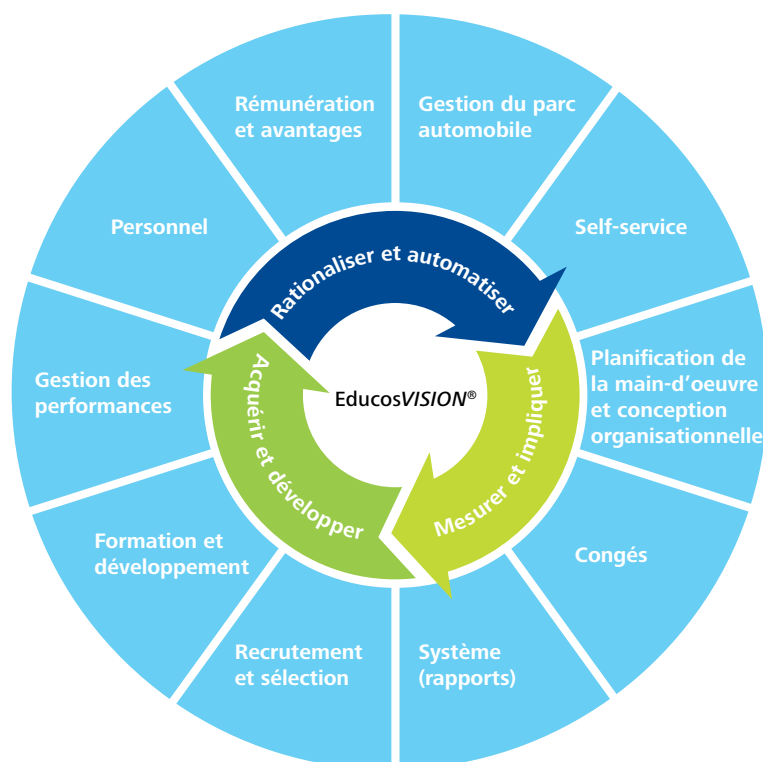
Rémunération et avantages

Gestion du parc automobile

Self-service

Planification de la main-d'oeuvre et conception organisationnelle

Congés

Système (rapports)

Recrutement et sélection

Formation et développement

Gestion des performances

Personnel

Rationaliser et automatiser

Mesurer et impliquer

Acquérir et développer

Educos*VISION*®